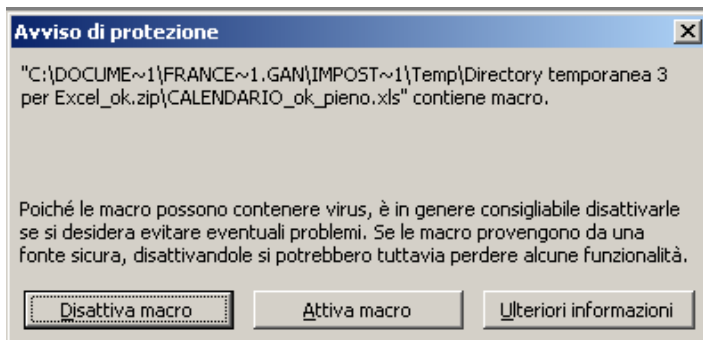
Avviso di protezione

"C:\DOCUME~1\FRANCE~1.GAN\IMPOST~1\Temp\Directory temporanea 3 per Excel_ok.zip\CALENDARIO_ok_pieno.xls" contiene macro.

Poiché le macro possono contenere virus, è in genere consigliabile disattivarle se si desidera evitare eventuali problemi. Se le macro provengono da una fonte sicura, disattivandole si potrebbero tuttavia perdere alcune funzionalità.

Disattiva macro | Attiva macro | Ulteriori informazioni